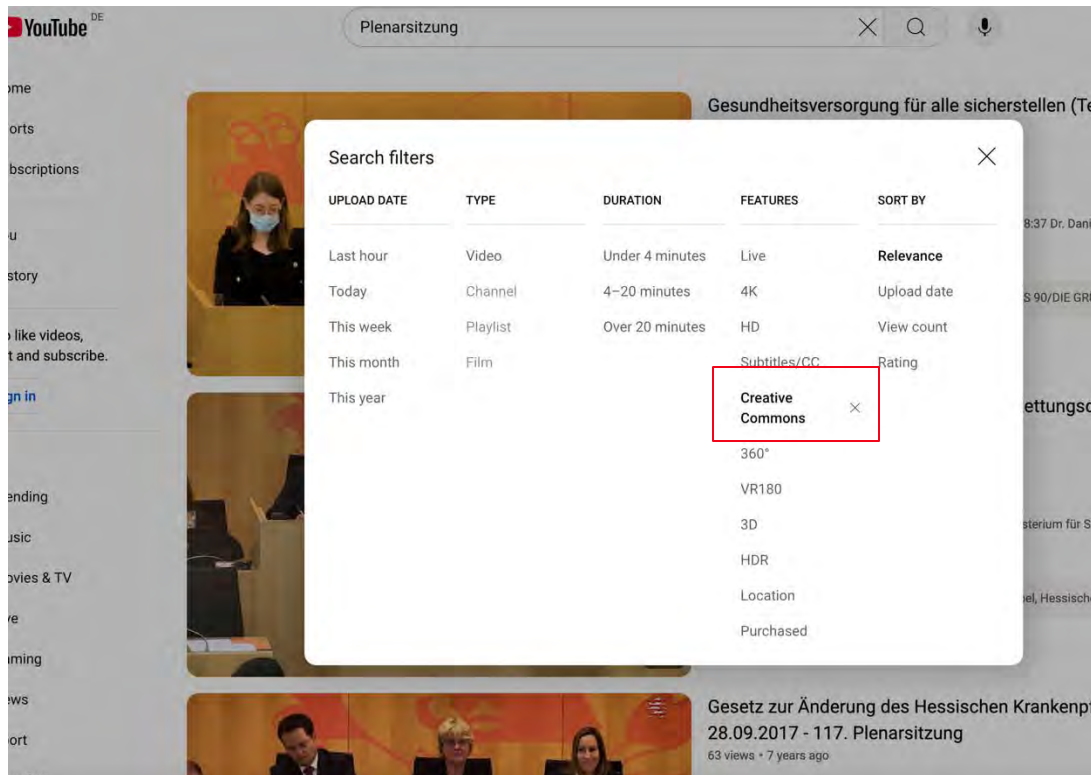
YouTube DE

Plenarsitzung

ome
orts
bscriptions
u
story
like videos,
t and subscribe.
gn in
ending
usic
ovies & TV
e
aming
ews
ort

Gesundheitsversorgung für alle sicherstellen (Te

8:37 Dr. Dani

S 90/DIE GR

ettungsc

sterium für S

el, Hessisch

Search filters

| UPLOAD DATE | TYPE | DURATION | FEATURES | SORT BY |
|---|---|---|---|---|
| Last hour | Video | Under 4 minutes | Live | Relevance |
| Today | Channel | 4–20 minutes | 4K | Upload date |
| This week | Playlist | Over 20 minutes | HD | View count |
| This month | Film | | Subtitles/CC | Rating |
| This year | | | Creative Commons | |
| | | | 360° | |
| | | | VR180 | |
| | | | 3D | |
| | | | HDR | |
| | | | Location | |
| | | | Purchased | |

Gesetz zur Änderung des Hessischen Krankenpf
28.09.2017 - 117. Plenarsitzung
63 views • 7 years ago